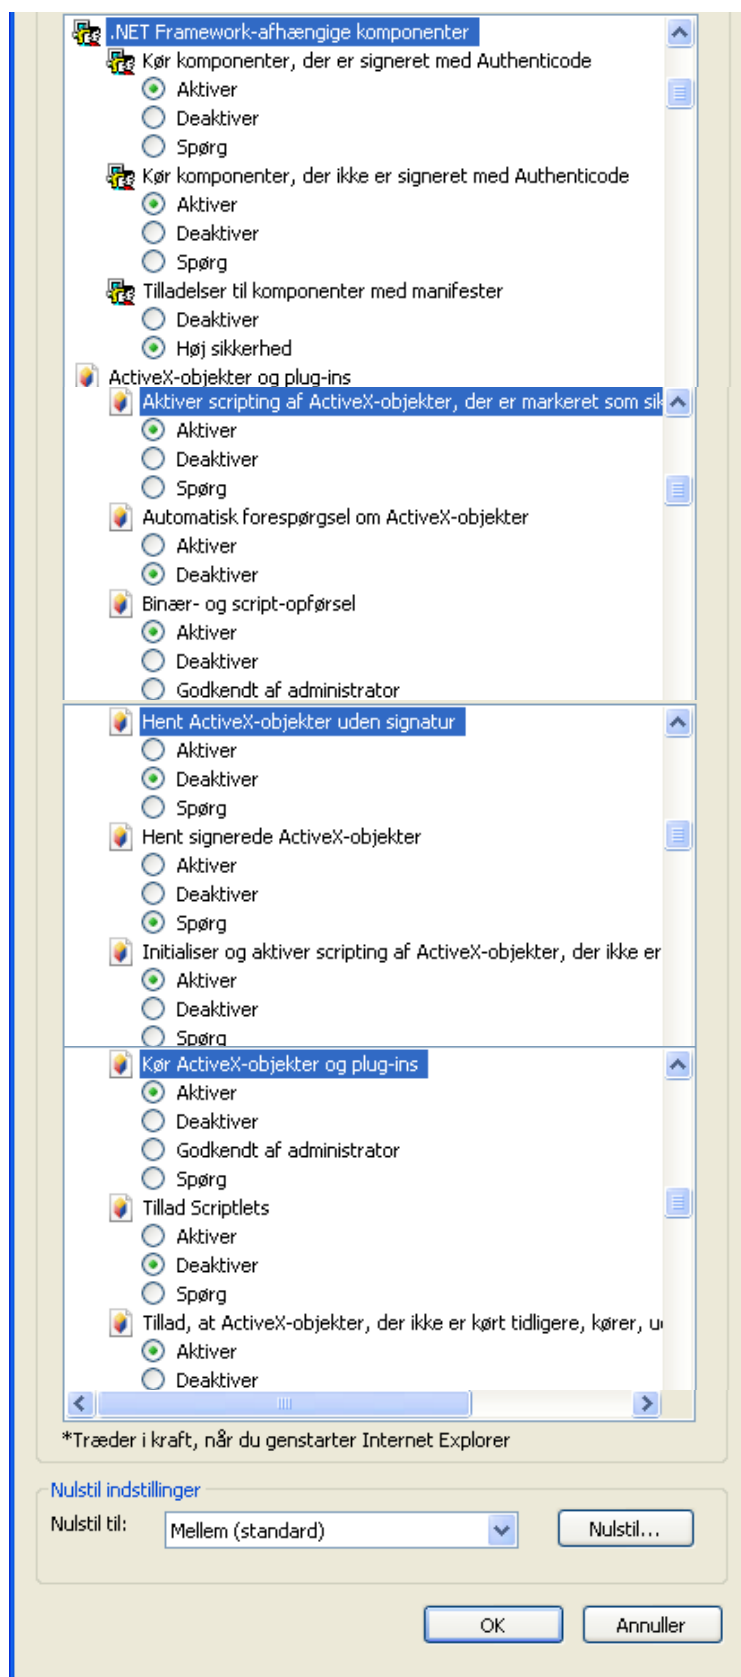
.NET Framework-afhængige komponenter
Kør komponenter, der er signeret med Authenticode
Aktiver
Deaktiver
Spørg
Kør komponenter, der ikke er signeret med Authenticode
Aktiver
Deaktiver
Spørg
Tilladelser til komponenter med manifester
Deaktiver
Høj sikkerhed
ActiveX-objekter og plug-ins
Aktiver scripting af ActiveX-objekter, der er markeret som sik
Aktiver
Deaktiver
Spørg
Automatisk forespørgsel om ActiveX-objekter
Aktiver
Deaktiver
Binær- og script-opførsel
Aktiver
Deaktiver
Godkendt af administrator
Hent ActiveX-objekter uden signatur
Aktiver
Deaktiver
Spørg
Hent signerede ActiveX-objekter
Aktiver
Deaktiver
Spørg
Initialiser og aktiver scripting af ActiveX-objekter, der ikke er
Aktiver
Deaktiver
Spørg
Kør ActiveX-objekter og plug-ins
Aktiver
Deaktiver
Godkendt af administrator
Spørg
Tillad Scriptlets
Aktiver
Deaktiver
Spørg
Tillad, at ActiveX-objekter, der ikke er kørt tidligere, kører, u
Aktiver
Deaktiver

*Træder i kraft, når du genstarter Internet Explorer

Nulstil indstillinger
Nulstil til: Mellem (standard)
Nulstil...

OK
Annuller